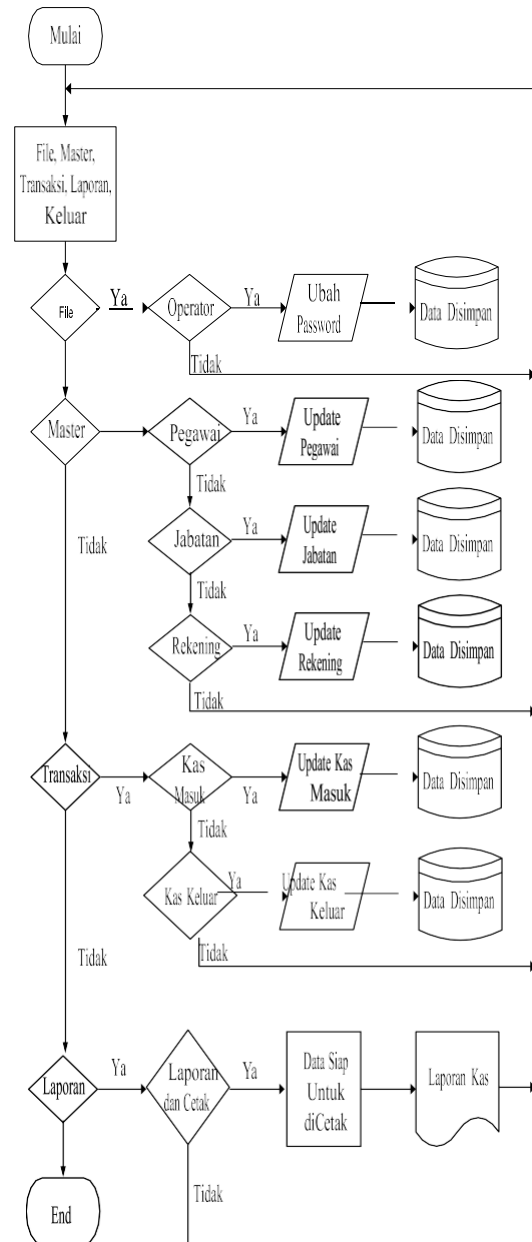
Mulai

File, Master, Transaksi, Laporan, Keluar

File

Ya

Operator

Ya

Ubah Password

Data Disimpan

Tidak

Master

Pegawai

Ya

Update Pegawai

Data Disimpan

Tidak

Jabatan

Ya

Update Jabatan

Data Disimpan

Tidak

Rekening

Ya

Update Rekening

Data Disimpan

Tidak

Tidak

Transaksi

Ya

Kas Masuk

Ya

Update Kas Masuk

Data Disimpan

Tidak

Kas Keluar

Ya

Update Kas Keluar

Data Disimpan

Tidak

Tidak

Laporan

Ya

Laporan dan Cetak

Ya

Data Siap Untuk diCetak

Laporan Kas

Tidak

End